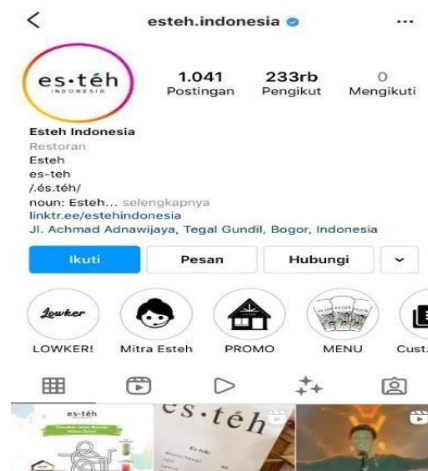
<

esteh.indonesia

...

es·téh
INDONESIA

1.041
Postingan

233rb
Pengikut

0
Mengikuti

Esteh Indonesia
Restoran
Esteh
es-teh
/.és.téh/
noun: Esteh... selengkapnya
linktr.ee/estehindonesia
Jl. Achmad Adnawijaya, Tegal Gundil, Bogor, Indonesia

Ikuti
Pesan
Hubungi

Lowker
LOWKER!
Mitra Esteh
PROMO
MENU
Cust.

es·téh
es·téh